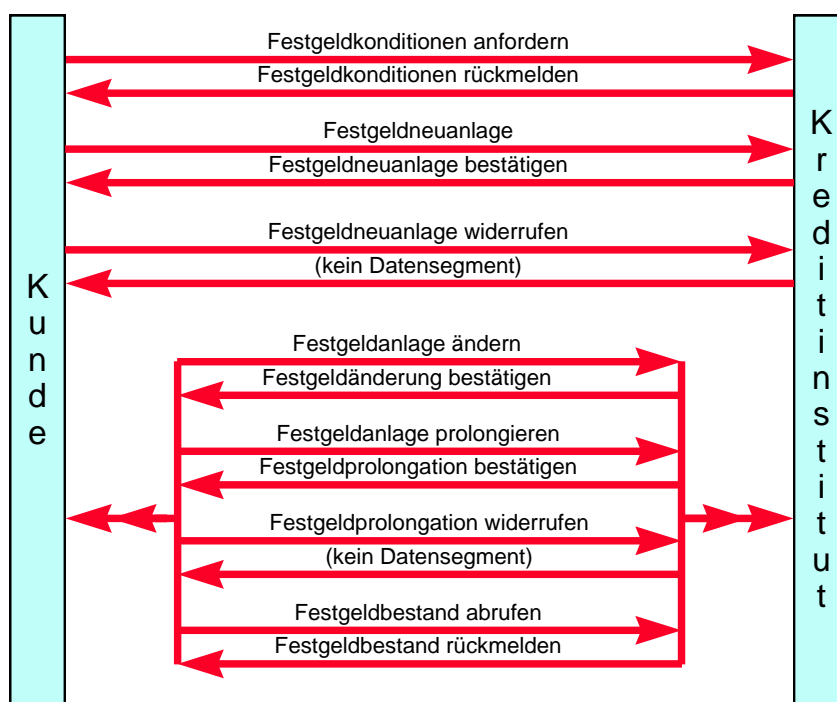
Festgeldkonditionen anfordern

Festgeldkonditionen rückmelden

Festgeldneuanlage

Festgeldneuanlage bestätigen

Festgeldneuanlage widerrufen

(kein Datensegment)

Festgeldanlage ändern

Festgeldänderung bestätigen

Festgeldanlage prolongieren

Festgeldprolongation bestätigen

Festgeldprolongation widerrufen

(kein Datensegment)

Festgeldbestand abrufen

Festgeldbestand rückmelden

Kunde

Kreditinstitut